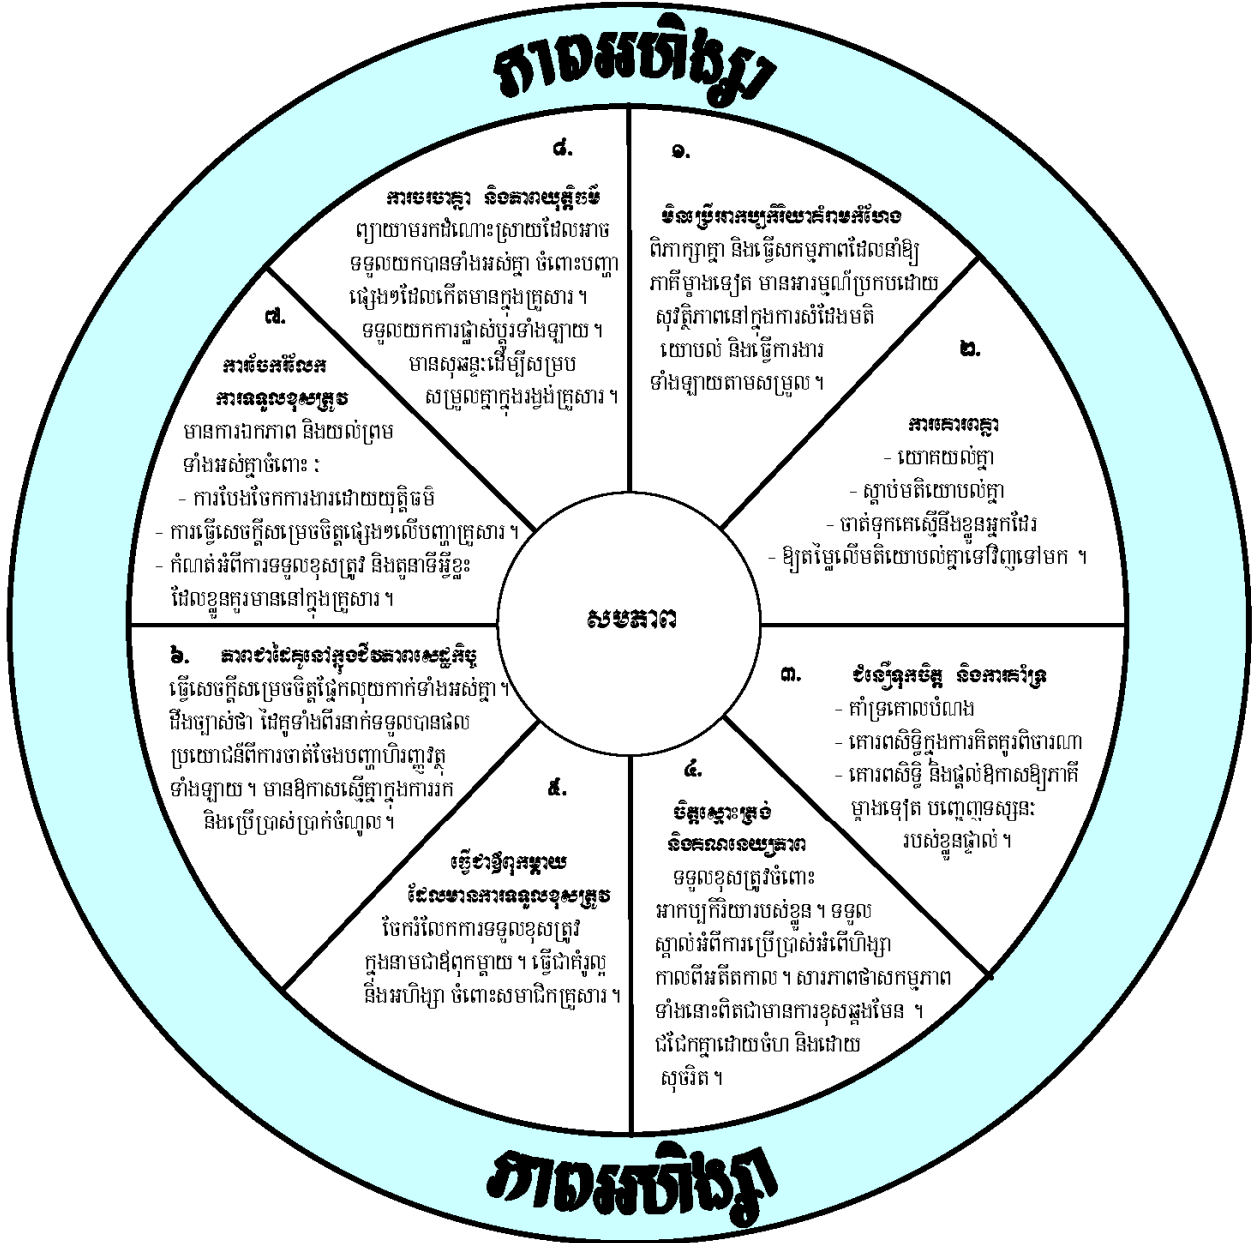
ភាពអហិង្សា

១.

មិនប្រើអាកប្បកិរិយាគំរាមកំហែង

ពិភាក្សាគ្នា និងធ្វើសកម្មភាពដែលនាំឱ្យភាគីម្ខាងទៀត មានអារម្មណ៍ប្រកបដោយសុវត្ថិភាពនៅក្នុងការសំដែងមតិយោបល់ និងធ្វើការងារទាំងឡាយតាមសម្រួល ។

២.

ការគោរពគ្នា

- យោគយល់គ្នា
- ស្តាប់មតិយោបល់គ្នា
- ចាត់ទុកគេស្មើនឹងខ្លួនអ្នកដែរ
- ឱ្យតម្លៃលើមតិយោបល់គ្នាទៅវិញទៅមក ។

៣.

ជំនឿទុកចិត្ត និងការគាំទ្រ

- គាំទ្រគោលបំណង
- គោរពសិទ្ធិក្នុងការគិតគូរពិចារណា
- គោរពសិទ្ធិ និងផ្តល់ឱកាសឱ្យភាគីម្ខាងទៀត បញ្ចេញទស្សនៈរបស់ខ្លួនផ្ទាល់ ។

៤.

ចិត្តស្មោះត្រង់ និងគណនេយ្យភាព

ទទួលខុសត្រូវចំពោះអាកប្បកិរិយារបស់ខ្លួន ។ ទទួលស្គាល់អំពីការប្រើប្រាស់អំពើហិង្សាកាលពីអតីតកាល ។ សារភាពថាសកម្មភាពទាំងនោះពិតជាមានការខុសឆ្គងមែន ។ ជជែកគ្នាដោយចំហ និងដោយសុចរិត ។

៥.

ធ្វើជាឪពុកម្តាយដែលមានការទទួលខុសត្រូវ

ចែករំលែកការទទួលខុសត្រូវក្នុងនាមជាឪពុកម្តាយ ។ ធ្វើជាគំរូល្អនិងអហិង្សា ចំពោះសមាជិកគ្រួសារ ។

៦.

ភាពជាដៃគូនៅក្នុងជីវភាពសេដ្ឋកិច្ច

ធ្វើសេចក្តីសម្រេចចិត្តផ្នែកលុយកាក់ទាំងអស់គ្នា ។ ដឹងច្បាស់ថា ដៃគូទាំងពីរនាក់ទទួលបានផលប្រយោជន៍ពីការចាត់ចែងបញ្ហាហិរញ្ញវត្ថុទាំងឡាយ ។ មានឱកាសស្មើគ្នាក្នុងការរកនិងប្រើប្រាស់ប្រាក់ចំណូល ។

៧.

ការចែករំលែកការទទួលខុសត្រូវ

មានការឯកភាព និងយល់ព្រមទាំងអស់គ្នាចំពោះ :
- ការបែងចែកការងារដោយយុត្តិធម៌
- ការធ្វើសេចក្តីសម្រេចចិត្តផ្សេងៗលើបញ្ហាគ្រួសារ ។
- កំណត់អំពីការទទួលខុសត្រូវ និងតួនាទីអ្វីខ្លះដែលខ្លួនគួរមាននៅក្នុងគ្រួសារ ។

៨.

ការចរចាគ្នា និងភាពយុត្តិធម៌

ព្យាយាមរកដំណោះស្រាយដែលអាចទទួលយកបានទាំងអស់គ្នា ចំពោះបញ្ហាផ្សេងៗដែលកើតមានក្នុងគ្រួសារ ។ ទទួលយកការផ្លាស់ប្តូរទាំងឡាយ ។ មានសុឆន្ទៈដើម្បីសម្របសម្រួលគ្នាក្នុងរង្វង់គ្រួសារ ។

សមភាព

ភាពអហិង្សា